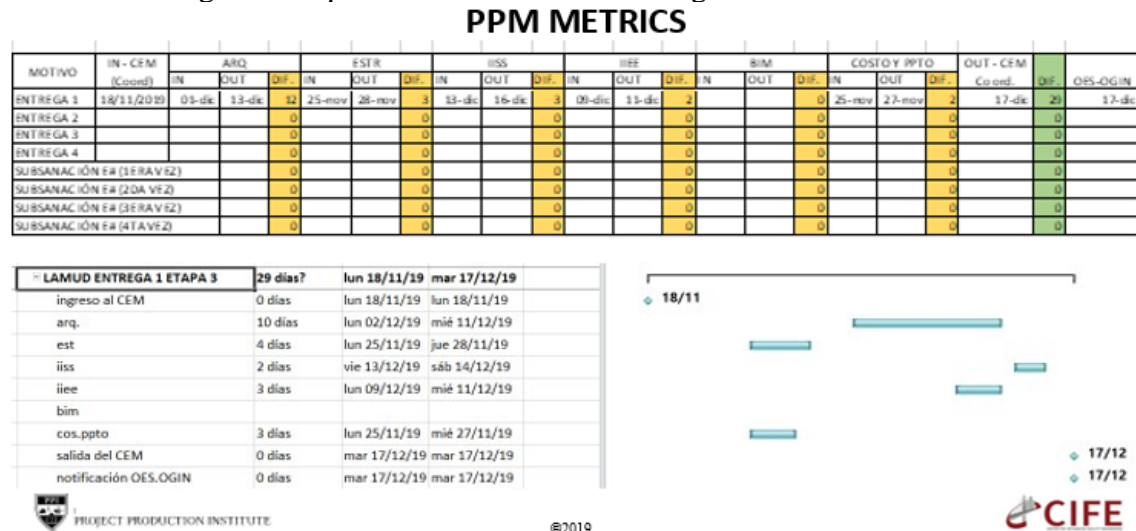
PPM METRICS

| MOTIVO | IN - CEM (Coord) | ARQ IN | ARQ OUT | ARQ DIF. | ESTR IN | ESTR OUT | ESTR DIF. | IISS IN | IISS OUT | IISS DIF. | IIEE IN | IIEE OUT | IIEE DIF. | BIM IN | BIM OUT | BIM DIF. | COSTO Y PPTO IN | COSTO Y PPTO OUT | COSTO Y PPTO DIF. | OUT - CEM Coord. | DIF. | OES-OGIN |
|---|---|---|---|---|---|---|---|---|---|---|---|---|---|---|---|---|---|---|---|---|---|---|
| ENTREGA 1 | 18/11/2019 | 03-dic | 13-dic | 12 | 25-nov | 28-nov | 3 | 13-dic | 16-dic | 3 | 09-dic | 11-dic | 2 | | | 0 | 25-nov | 27-nov | 2 | 17-dic | 29 | 17-dic |
| ENTREGA 2 | | | | 0 | | | 0 | | | 0 | | | 0 | | | 0 | | | 0 | | 0 | |
| ENTREGA 3 | | | | 0 | | | 0 | | | 0 | | | 0 | | | 0 | | | 0 | | 0 | |
| ENTREGA 4 | | | | 0 | | | 0 | | | 0 | | | 0 | | | 0 | | | 0 | | 0 | |
| SUBSANACIÓN E# (1ERA VEZ) | | | | 0 | | | 0 | | | 0 | | | 0 | | | 0 | | | 0 | | 0 | |
| SUBSANACIÓN E# (2DA VEZ) | | | | 0 | | | 0 | | | 0 | | | 0 | | | 0 | | | 0 | | 0 | |
| SUBSANACIÓN E# (3ERA VEZ) | | | | 0 | | | 0 | | | 0 | | | 0 | | | 0 | | | 0 | | 0 | |
| SUBSANACIÓN E# (4TA VEZ) | | | | 0 | | | 0 | | | 0 | | | 0 | | | 0 | | | 0 | | 0 | |

| LAMUD ENTREGA 1 ETAPA 3 | 29 días? | lun 18/11/19 | mar 17/12/19 |
|---|---|---|---|
| ingreso al CEM | 0 días | lun 18/11/19 | lun 18/11/19 |
| arq. | 10 días | lun 02/12/19 | mié 11/12/19 |
| est | 4 días | lun 25/11/19 | jue 28/11/19 |
| iiss | 2 días | vie 13/12/19 | sáb 14/12/19 |
| iiee | 3 días | lun 09/12/19 | mié 11/12/19 |
| bim | | | |
| cos.ppto | 3 días | lun 25/11/19 | mié 27/11/19 |
| salida del CEM | 0 días | mar 17/12/19 | mar 17/12/19 |
| notificación OES.OGIN | 0 días | mar 17/12/19 | mar 17/12/19 |

18/11
17/12
17/12

PROJECT PRODUCTION INSTITUTE
©2019
CIFE